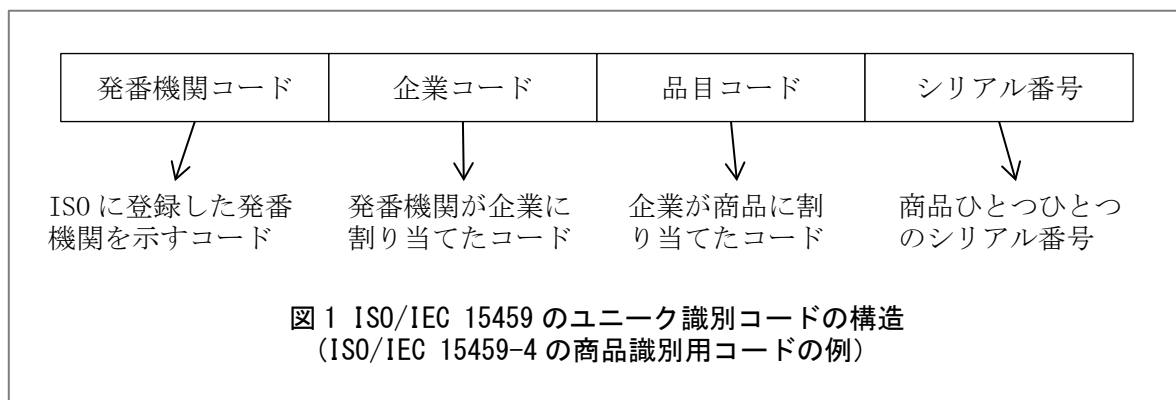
| 発番機関コード | 企業コード | 品目コード | シリアル番号 |
|---|---|---|---|

ISO に登録した発番機関を示すコード

発番機関が企業に割り当てたコード

企業が商品に割り当てたコード

商品ひとつひとつのシリアル番号

図 1 ISO/IEC 15459 のユニーク識別コードの構造
（ISO/IEC 15459-4 の商品識別用コードの例）